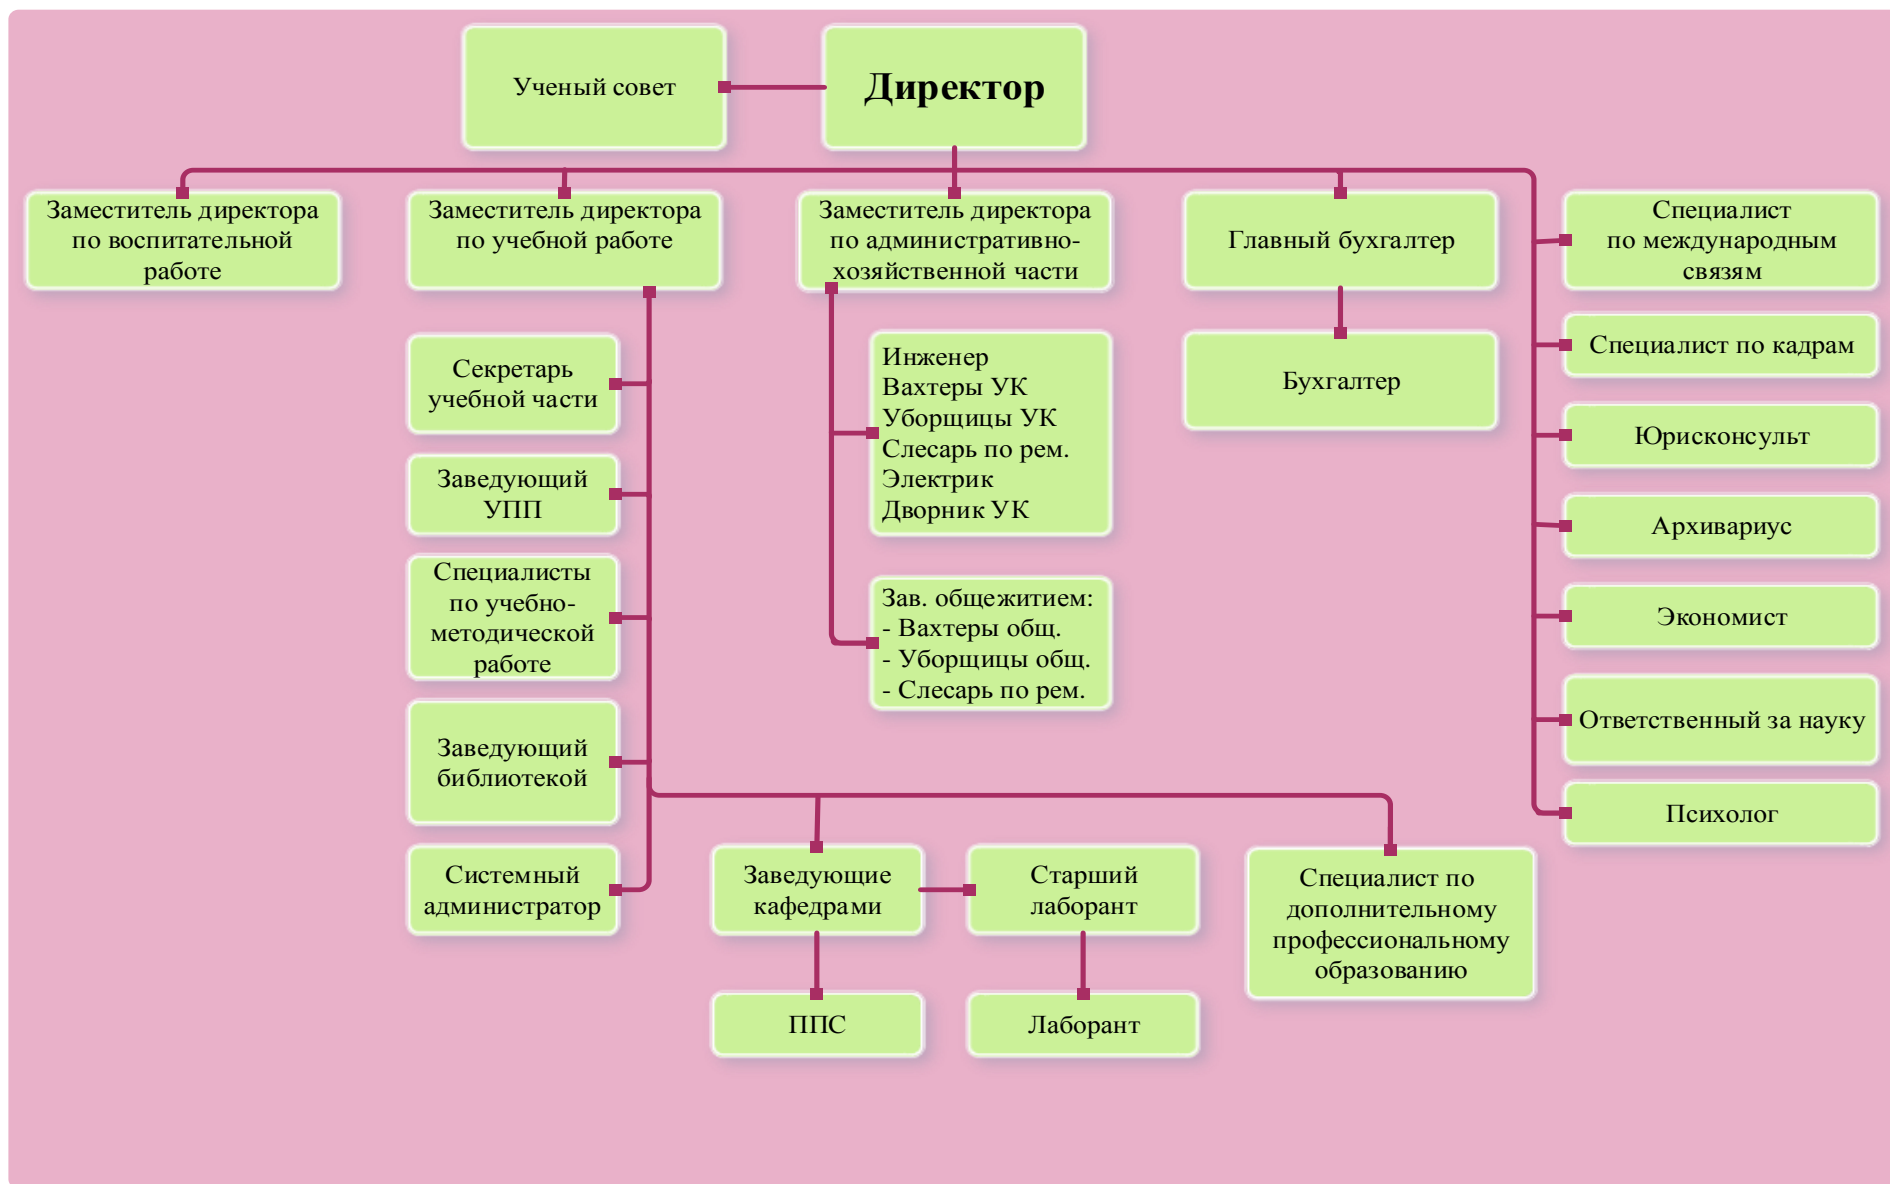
Ученый совет

Директор

Заместитель директора по воспитательной работе

Заместитель директора по учебной работе

Заместитель директора по административно-хозяйственной части

Главный бухгалтер

Специалист по международным связям

Секретарь учебной части

Заведующий УПП

Специалисты по учебно-методической работе

Заведующий библиотекой

Системный администратор

Инженер
Вахтеры УК
Уборщицы УК
Слесарь по рем.
Электрик
Дворник УК

Зав. общежитием:
- Вахтеры общ.
- Уборщицы общ.
- Слесарь по рем.

Бухгалтер

Специалист по кадрам

Юрисконсульт

Архивариус

Экономист

Ответственный за науку

Психолог

Заведующие кафедрами

Старший лаборант

Специалист по дополнительному профессиональному образованию

ППС

Лаборант